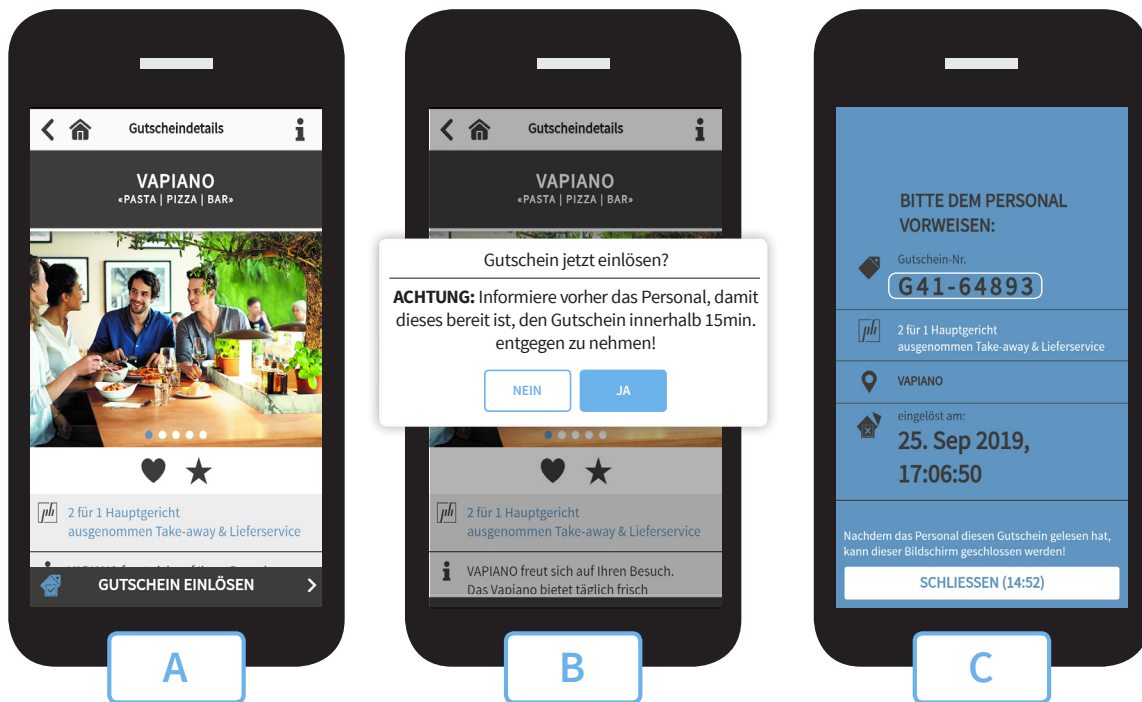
Gutscheindetails

VAPIANO
«PASTA | PIZZA | BAR»

2 für 1 Hauptgericht
ausgenommen Take-away & Lieferservice

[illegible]

GUTSCHEIN EINLÖSEN

A

Gutscheindetails

VAPIANO
«PASTA | PIZZA | BAR»

Gutschein jetzt einlösen?

**ACHTUNG:** Informiere vorher das Personal, damit dieses bereit ist, den Gutschein innerhalb 15min. entgegen zu nehmen!

NEIN

JA

2 für 1 Hauptgericht
ausgenommen Take-away & Lieferservice

VAPIANO freut sich auf Ihren Besuch. Das Vapiano bietet täglich frisch

B

BITTE DEM PERSONAL VORWEISEN:

Gutschein-Nr.
G41-64893

2 für 1 Hauptgericht
ausgenommen Take-away & Lieferservice

VAPIANO

eingelöst am:
25. Sep 2019, 17:06:50

Nachdem das Personal diesen Gutschein gelesen hat, kann dieser Bildschirm geschlossen werden!

SCHLIESSEN (14:52)

C